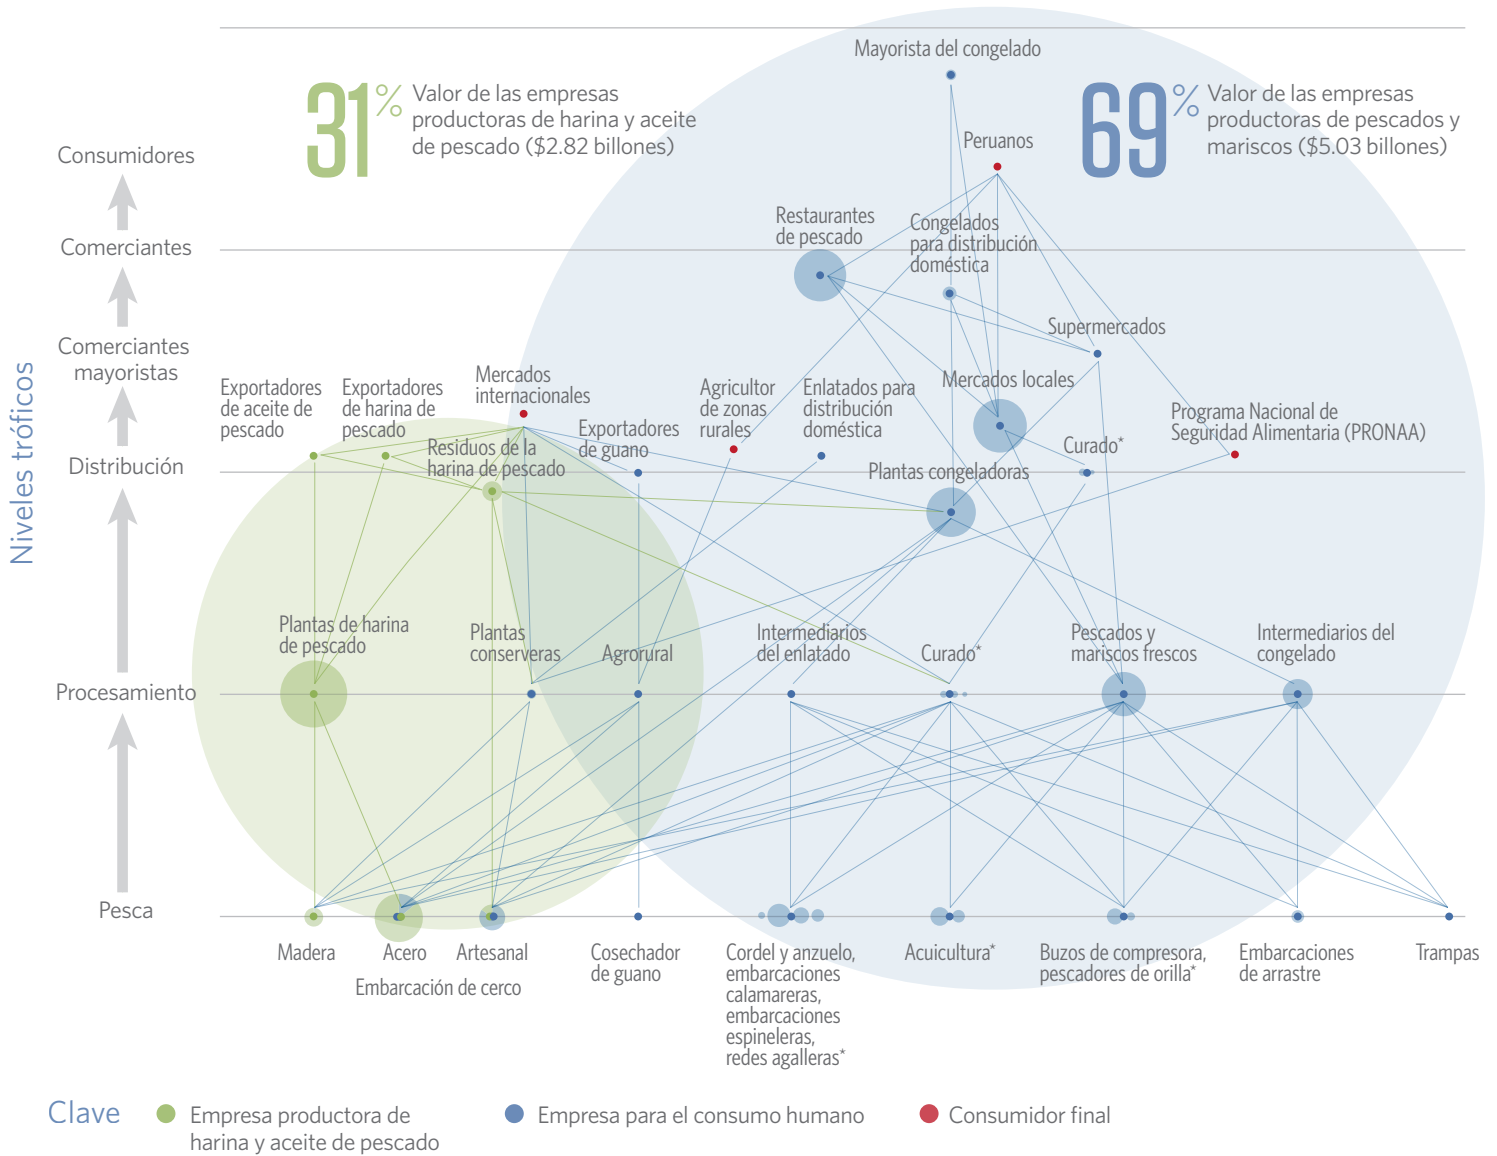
31% Valor de las empresas productoras de harina y aceite de pescado ($2.82 billones)

69% Valor de las empresas productoras de pescados y mariscos ($5.03 billones)

Niveles tróficos

Consumidores

Comerciantes

Comerciantes mayoristas

Distribución

Procesamiento

Pesca

Mayorista del congelado

Peruanos

Restaurantes de pescado

Congelados para distribución doméstica

Supermercados

Mercados locales

Programa Nacional de Seguridad Alimentaria (PRONAA)

Curado*

Plantas congeladoras

Exportadores de aceite de pescado

Exportadores de harina de pescado

Mercados internacionales

Residuos de la harina de pescado

Exportadores de guano

Agricultor de zonas rurales

Enlatados para distribución doméstica

Plantas de harina de pescado

Plantas conserveras

Agrorural

Intermediarios del enlatado

Curado*

Pescados y mariscos frescos

Intermediarios del congelado

Madera

Acero

Artesanal

Embarcación de cerco

Cosechador de guano

Cordel y anzuelo, embarcaciones calamareras, embarcaciones espineleras, redes agalleras*

Acuicultura*

Buzos de compresora, pescadores de orilla*

Embarcaciones de arrastre

Trampas

Clave

Empresa productora de harina y aceite de pescado

Empresa para el consumo humano

Consumidor final